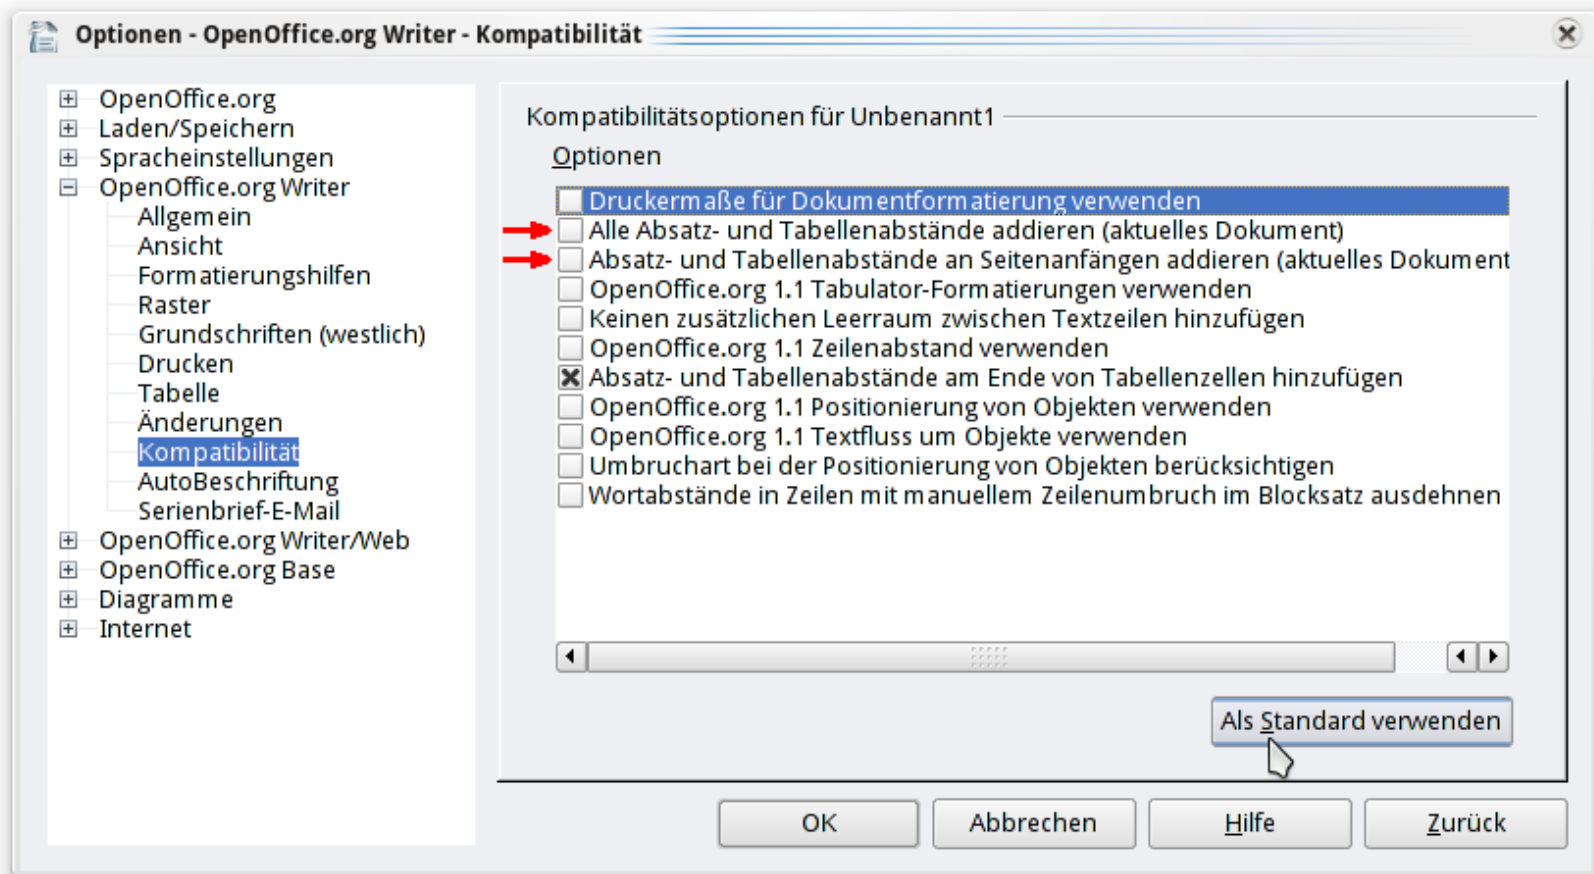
Optionen - OpenOffice.org Writer - Kompatibilität

OpenOffice.org
Laden/Speichern
Spracheinstellungen
OpenOffice.org Writer
Allgemein
Ansicht
Formatierungshilfen
Raster
Grundschriften (westlich)
Drucken
Tabelle
Änderungen
Kompatibilität
AutoBeschriftung
Serienbrief-E-Mail
OpenOffice.org Writer/Web
OpenOffice.org Base
Diagramme
Internet

Kompatibilitätsoptionen für Unbenannt1

Optionen

Druckermaße für Dokumentformatierung verwenden
Alle Absatz- und Tabellenabstände addieren (aktuelles Dokument)
Absatz- und Tabellenabstände an Seitenanfängen addieren (aktuelles Dokument
OpenOffice.org 1.1 Tabulator-Formatierungen verwenden
Keinen zusätzlichen Leerraum zwischen Textzeilen hinzufügen
OpenOffice.org 1.1 Zeilenabstand verwenden
Absatz- und Tabellenabstände am Ende von Tabellenzellen hinzufügen
OpenOffice.org 1.1 Positionierung von Objekten verwenden
OpenOffice.org 1.1 Textfluss um Objekte verwenden
Umbruchart bei der Positionierung von Objekten berücksichtigen
Wortabstände in Zeilen mit manuellem Zeilenumbruch im Blocksatz ausdehnen

Als Standard verwenden

OK
Abbrechen
Hilfe
Zurück